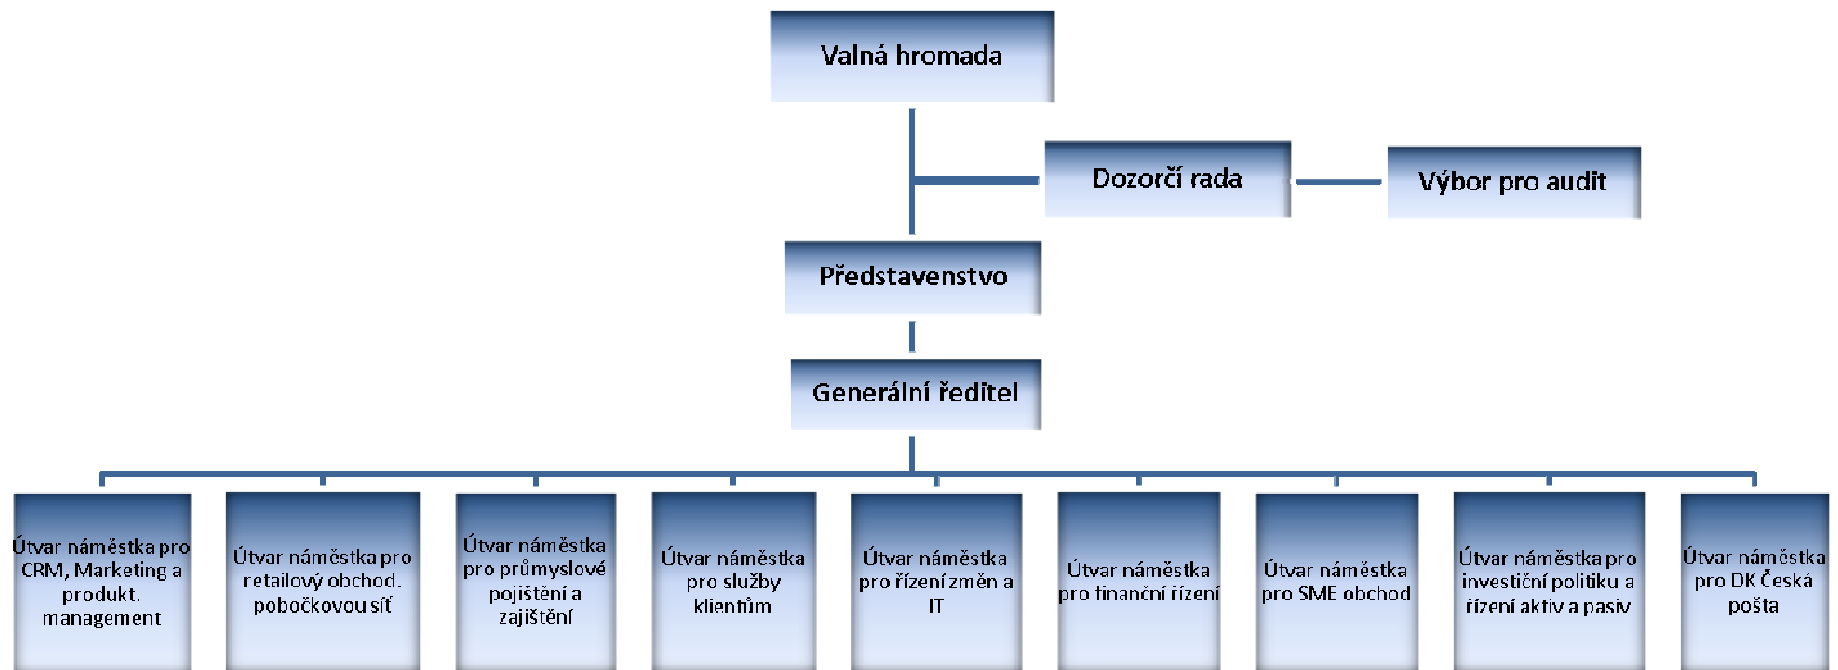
Valná hromada

Dozorčí rada

Výbor pro audit

Představenstvo

Generální ředitel

Útvar náměstka pro CRM, Marketing a produkt. management

Útvar náměstka pro retailový obchod. pobočkovou síť

Útvar náměstka pro průmyslové pojištění a zajištění

Útvar náměstka pro služby klientům

Útvar náměstka pro řízení změn a IT

Útvar náměstka pro finanční řízení

Útvar náměstka pro SME obchod

Útvar náměstka pro investiční politiku a řízení aktiv a pasiv

Útvar náměstka pro DK Česká pošta